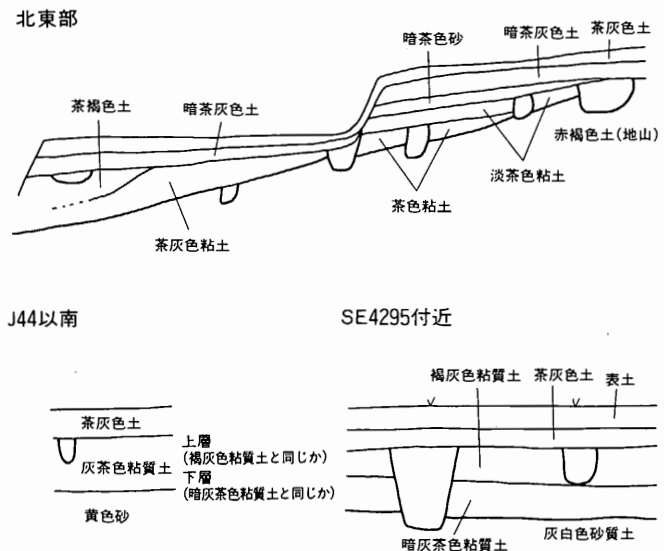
北東部

暗茶色砂
暗茶灰色土
茶灰色土
茶褐色土
暗茶灰色土
赤褐色土(地山)
淡茶色粘土
茶色粘土
茶灰色粘土

J44以南

茶灰色土
上層
(褐灰色粘質土と同じか)
灰茶色粘質土
下層
(暗灰茶色粘質土と同じか)
黄色砂

SE4295付近

褐灰色粘質土
茶灰色土
表土
灰白色砂質土
暗灰茶色粘質土